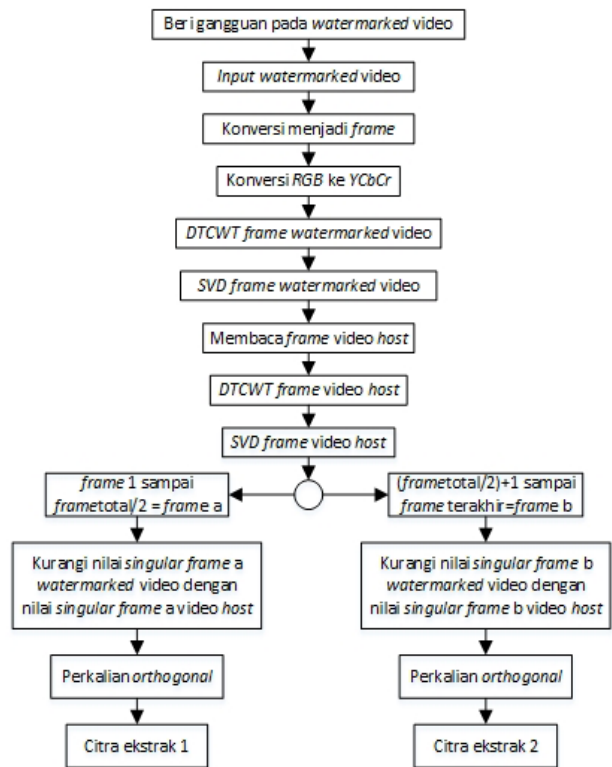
Beri gangguan pada watermarked video

Input watermarked video

Konversi menjadi frame

Konversi RGB ke YCbCr

DTCWT frame watermarked video

SVD frame watermarked video

Membaca frame video host

DTCWT frame video host

SVD frame video host

frame 1 sampai frametotal/2 = frame a

(frametotal/2)+1 sampai frame terakhir=frame b

Kurangi nilai singular frame a watermarked video dengan nilai singular frame a video host

Kurangi nilai singular frame b watermarked video dengan nilai singular frame b video host

Perkalian orthogonal

Perkalian orthogonal

Citra ekstrak 1

Citra ekstrak 2